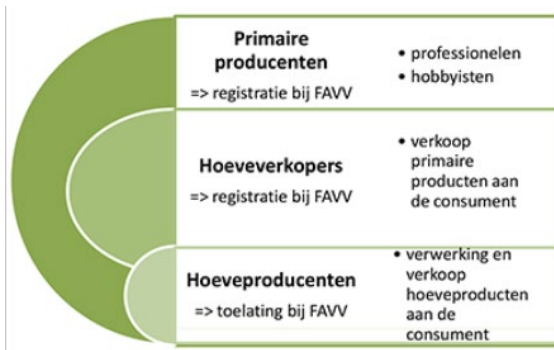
Primaire producenten
=> registratie bij FAVV

• professionelen
• hobbyisten

Hoeveverkopers
=> registratie bij FAVV

• verkoop primaire producten aan de consument

Hoeveproducenten
=> toelating bij FAVV

• verwerking en verkoop hoeveproducten aan de consument